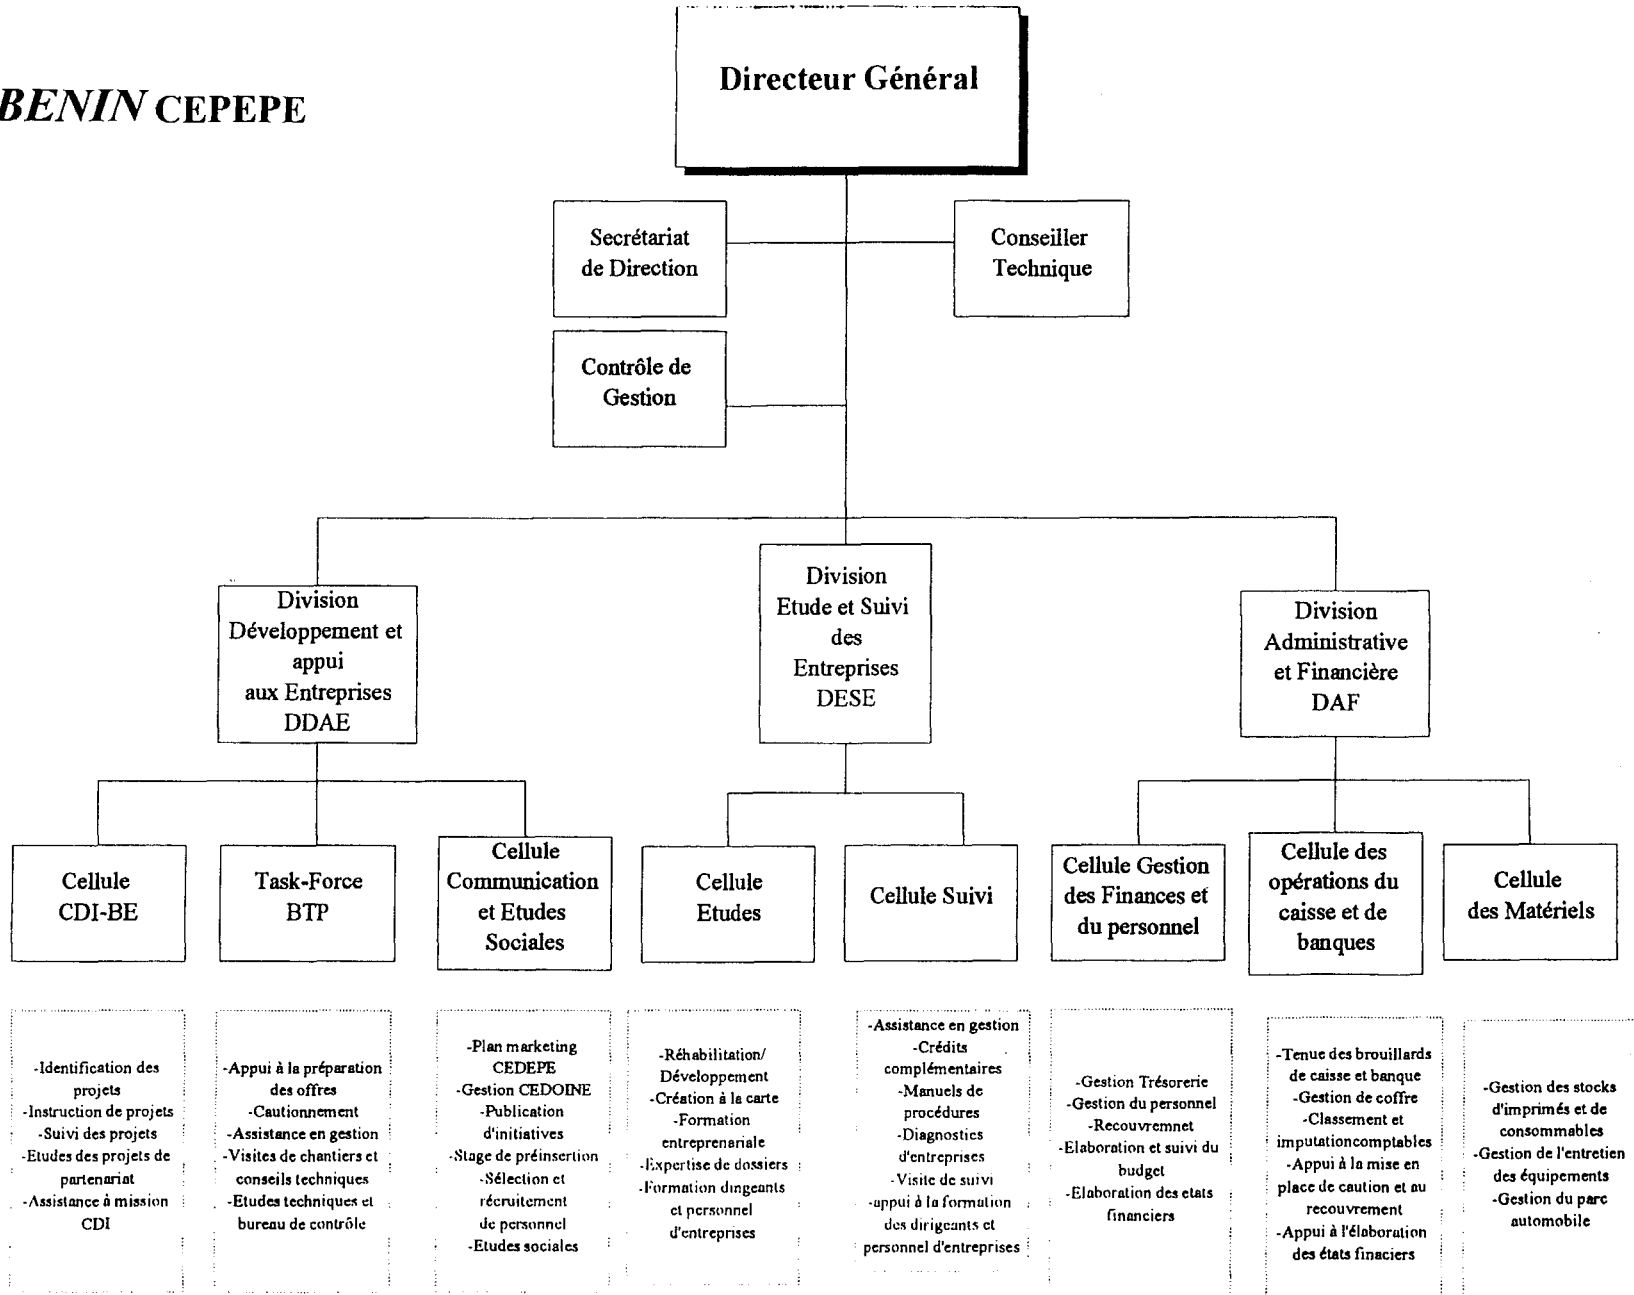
BENIN CEPEPE

Directeur Général

Secrétariat de Direction

Conseiller Technique

Contrôle de Gestion

Division Développement et appui aux Entreprises DDAE

Division Etude et Suivi des Entreprises DESE

Division Administrative et Financière DAF

Cellule CDI-BE

Task-Force BTP

Cellule Communication et Etudes Sociales

Cellule Etudes

Cellule Suivi

Cellule Gestion des Finances et du personnel

Cellule des opérations du caisse et de banques

Cellule des Matériels

-Identification des projets
-Instruction de projets
-Suivi des projets
-Etudes des projets de partenariat
-Assistance à mission CDI

-Appui à la préparation des offres
-Cautionnement
-Assistance en gestion
-Visites de chantiers et conseils techniques
-Etudes techniques et bureau de contrôle

-Plan marketing CEDEPE
-Gestion CEDOINE
-Publication d'initiatives
-Stage de préinsertion
-Sélection et recruitement de personnel
-Etudes sociales

-Réhabilitation/ Développement
-Création à la carte
-Formation entreprenariale
-Expertise de dossiers
-Formation dirigeants et personnel d'entreprises

-Assistance en gestion
-Crédits complémentaires
-Manuels de procédures
-Diagnostics d'entreprises
-Visite de suivi
-appui à la formation des dirigeants et personnel d'entreprises

-Gestion Trésorerie
-Gestion du personnel
-Recouvremnet
-Elaboration et suivi du budget
-Elaboration des etats financiers

-Tenue des brouillards de caisse et banque
-Gestion de coffre
-Classement et imputationcomptables
-Appui à la mise en place de caution et au recouvrement
-Appui à l'élaboration des états finaciers

-Gestion des stocks d'imprimés et de consommables
-Gestion de l'entretien des équipements
-Gestion du parc automobile